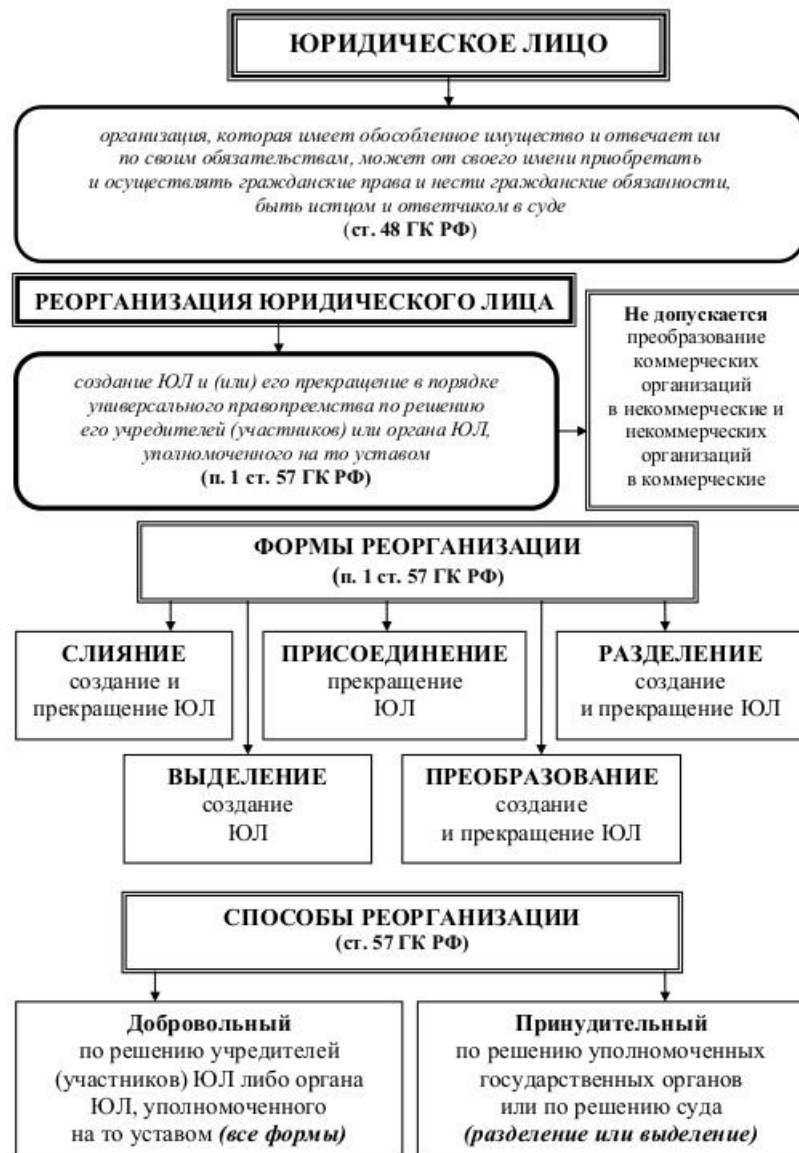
ЮРИДИЧЕСКОЕ ЛИЦО

организация, которая имеет обособленное имущество и отвечает им по своим обязательствам, может от своего имени приобретать и осуществлять гражданские права и нести гражданские обязанности, быть истцом и ответчиком в суде
(ст. 48 ГК РФ)

РЕОРГАНИЗАЦИЯ ЮРИДИЧЕСКОГО ЛИЦА

создание ЮЛ и (или) его прекращение в порядке универсального правопреемства по решению его учредителей (участников) или органа ЮЛ, уполномоченного на то уставом
(п. 1 ст. 57 ГК РФ)

Не допускается преобразование коммерческих организаций в некоммерческие и некоммерческих организаций в коммерческие

ФОРМЫ РЕОРГАНИЗАЦИИ
(п. 1 ст. 57 ГК РФ)

СЛИЯНИЕ
создание и прекращение ЮЛ

ПРИСОЕДИНЕНИЕ
прекращение ЮЛ

РАЗДЕЛЕНИЕ
создание и прекращение ЮЛ

ВЫДЕЛЕНИЕ
создание ЮЛ

ПРЕОБРАЗОВАНИЕ
создание и прекращение ЮЛ

СПОСОБЫ РЕОРГАНИЗАЦИИ
(ст. 57 ГК РФ)

Добровольный
по решению учредителей (участников) ЮЛ либо органа ЮЛ, уполномоченного на то уставом (все формы)

Принудительный
по решению уполномоченных государственных органов или по решению суда
(разделение или выделение)